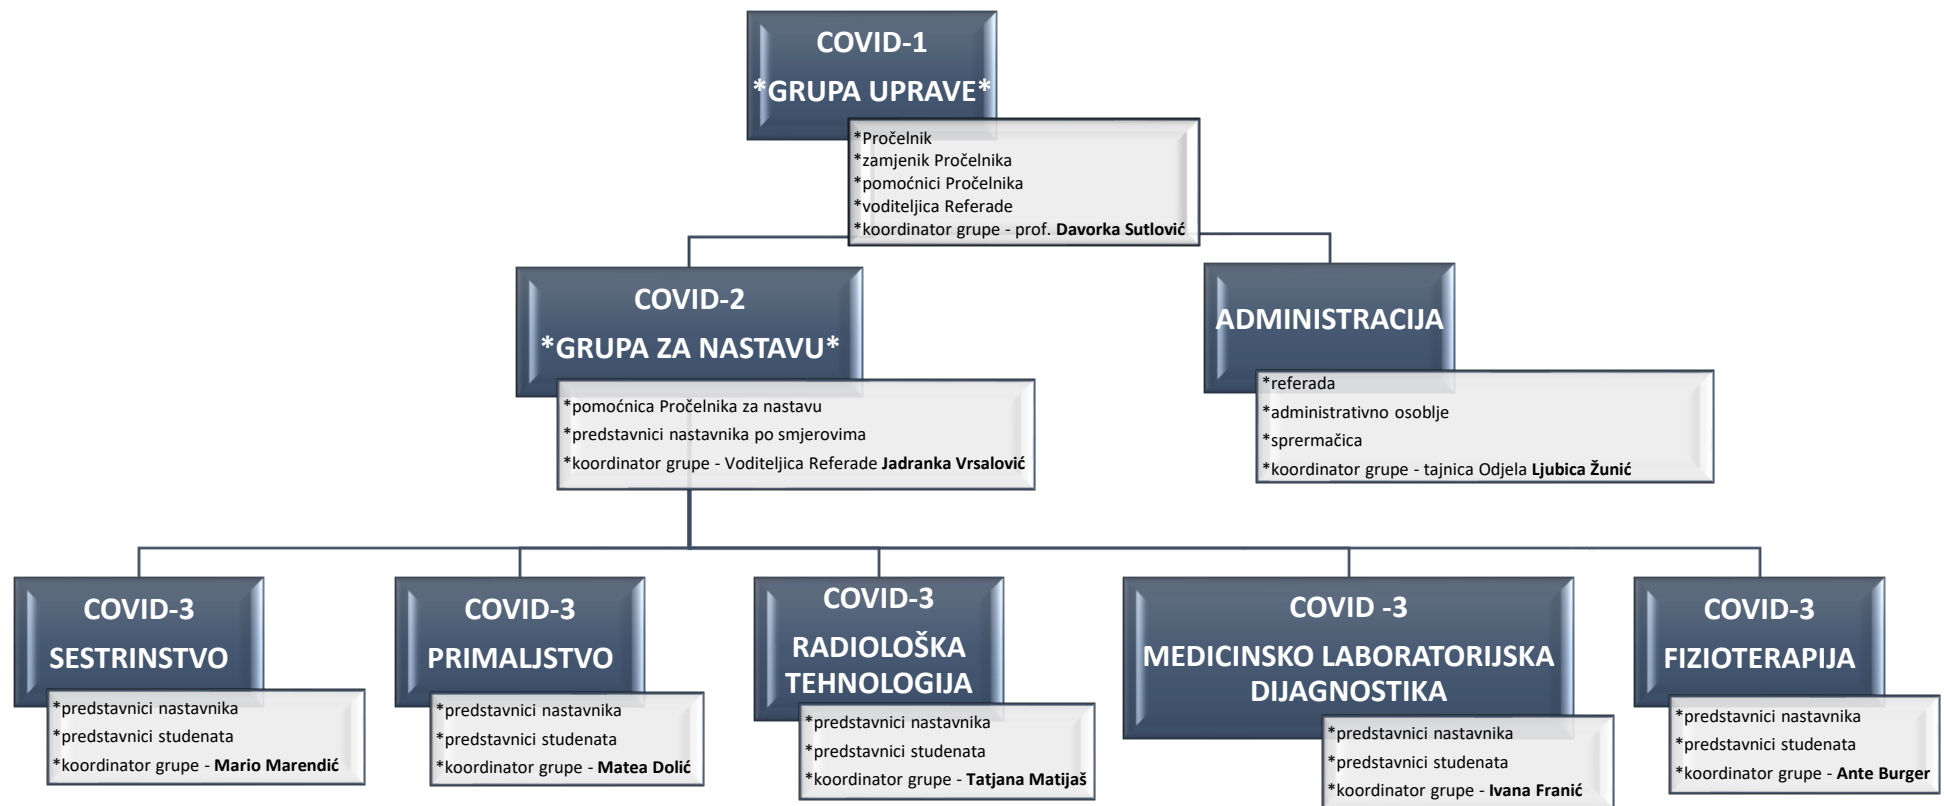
COVID-1
*GRUPA UPRAVE*

*Pročelnik
*zamjenik Pročelnika
*pomoćnici Pročelnika
*voditeljica Referade
*koordinator grupe - prof. Davorka Sutlović

COVID-2
*GRUPA ZA NASTAVU*

*pomoćnica Pročelnika za nastavu
*predstavnici nastavnika po smjerovima
*koordinator grupe - Voditeljica Referade Jadranka Vrsalović

ADMINISTRACIJA

*referada
*administrativno osoblje
*spremačica
*koordinator grupe - tajnica Odjela Ljubica Žunić

COVID-3
SESTRINSTVO

*predstavnici nastavnika
*predstavnici studenata
*koordinator grupe - Mario Marendić

COVID-3
PRIMALJSTVO

*predstavnici nastavnika
*predstavnici studenata
*koordinator grupe - Matea Dolić

COVID-3
RADIOLOŠKA TEHNOLOGIJA

*predstavnici nastavnika
*predstavnici studenata
*koordinator grupe - Tatjana Matijaš

COVID -3
MEDICINSKO LABORATORIJSKA DIJAGNOSTIKA

*predstavnici nastavnika
*predstavnici studenata
*koordinator grupe - Ivana Franić

COVID-3
FIZIOTERAPIJA

*predstavnici nastavnika
*predstavnici studenata
*koordinator grupe - Ante Burger